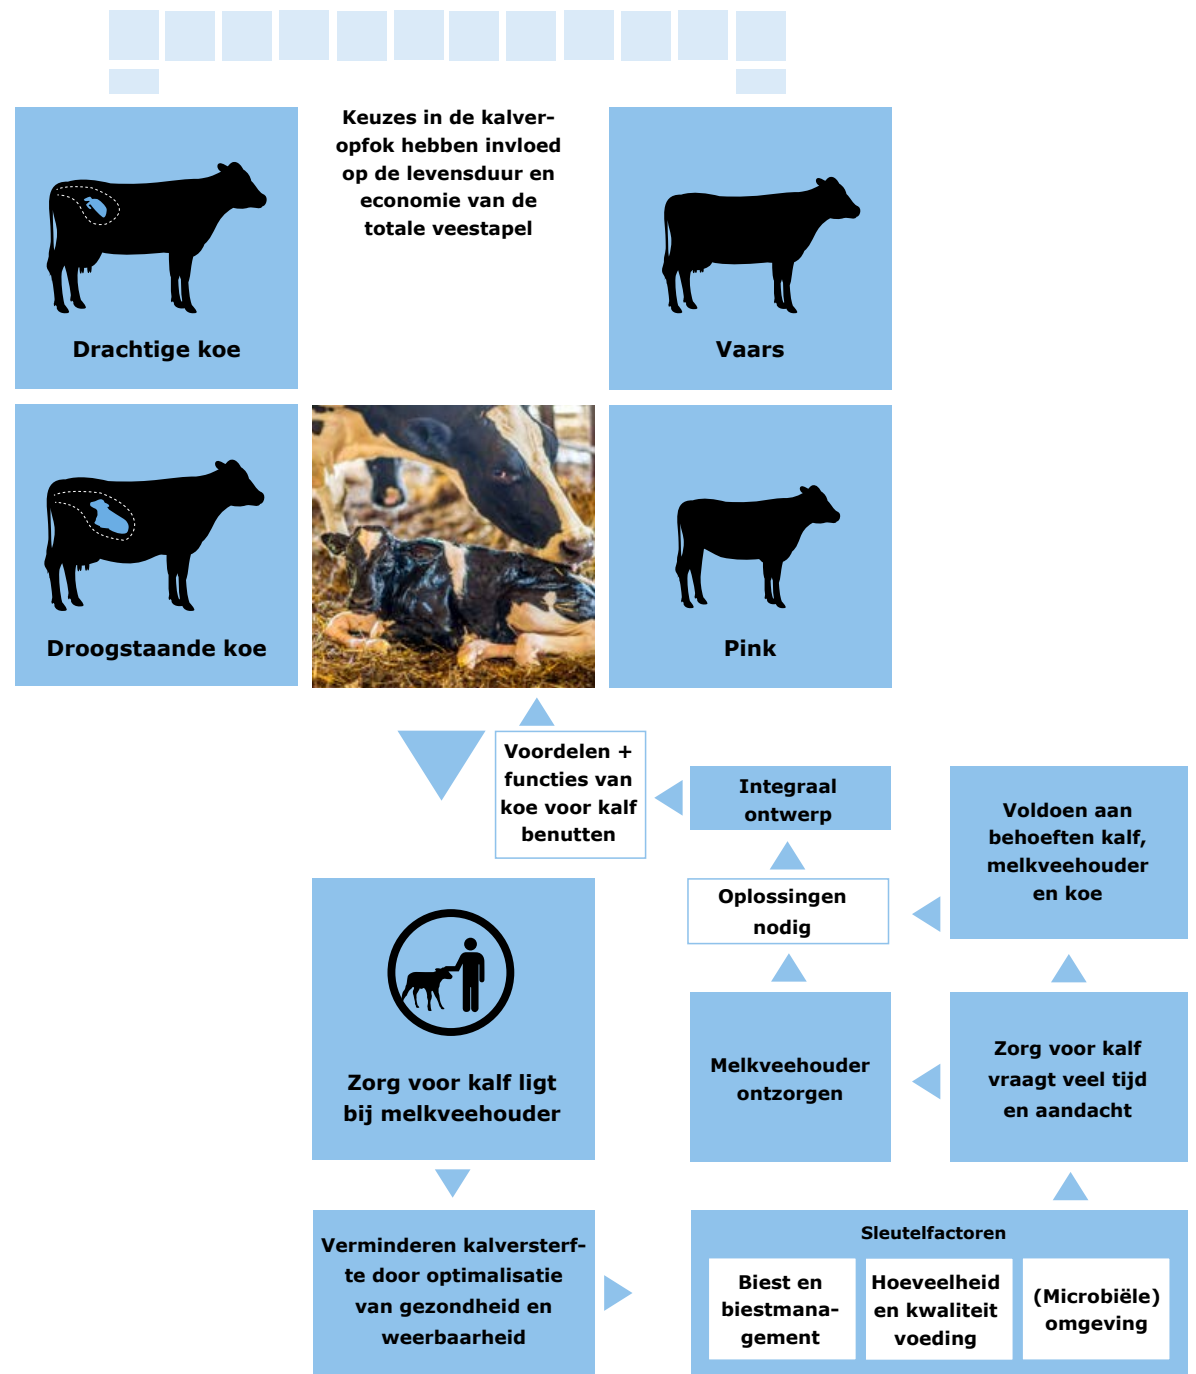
Keuzes in de kalveropfok hebben invloed op de levensduur en economie van de totale veestapel

Drachtige koe

Vaars

Droogstaande koe

Pink

Voordelen + functies van koe voor kalf benutten

Integraal ontwerp

Voldoen aan behoeften kalf, melkveehouder en koe

Oplossingen nodig

Zorg voor kalf ligt bij melkveehouder

Melkveehouder ontzorgen

Zorg voor kalf vraagt veel tijd en aandacht

Verminderen kalversterfte door optimalisatie van gezondheid en weerbaarheid

Sleutelfactoren

Biest en biestmanagement

Hoeveelheid en kwaliteit voeding

(Microbiële) omgeving